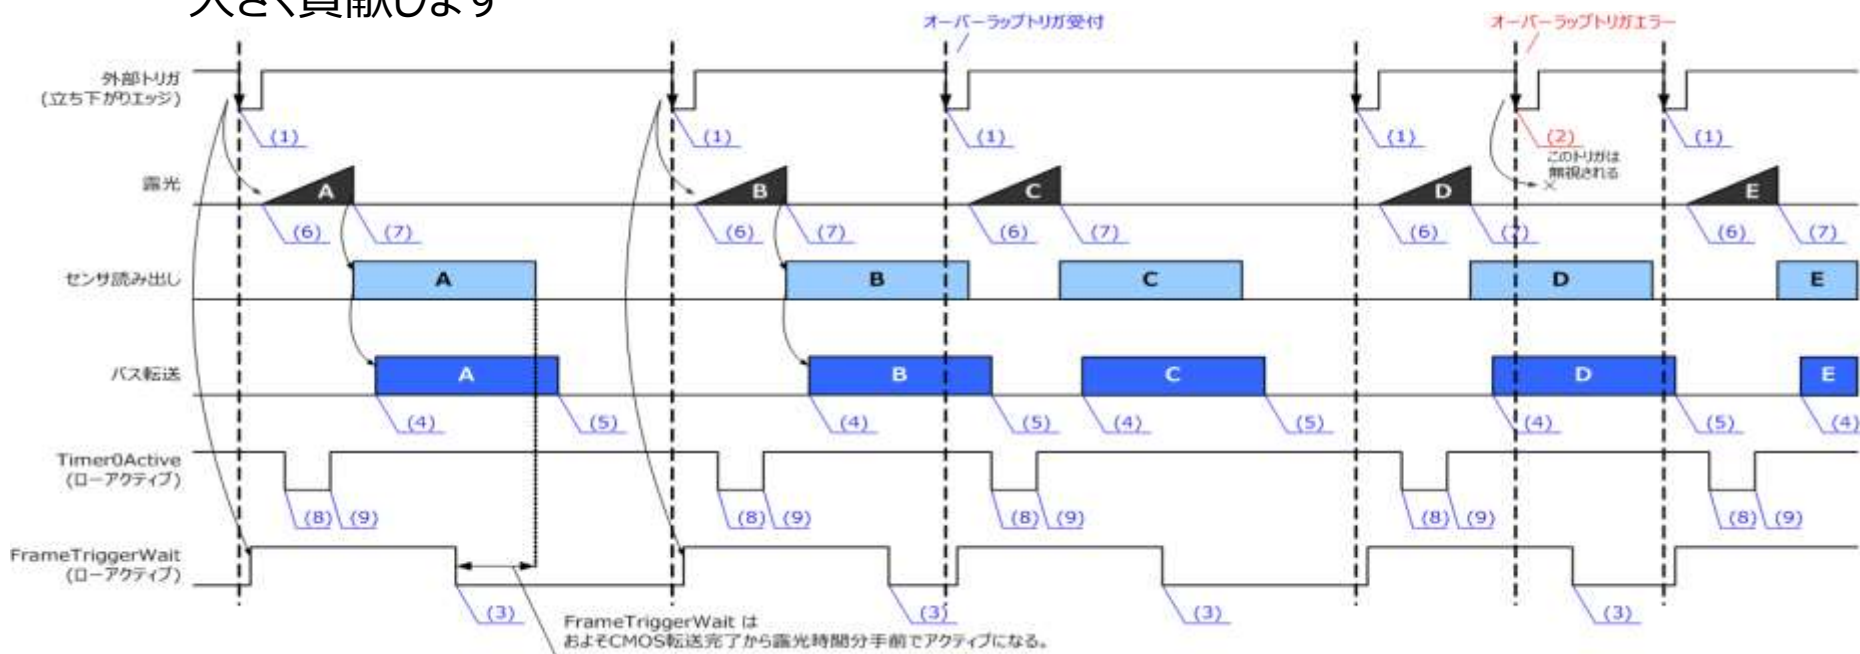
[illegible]

オーバーラップトリガ受付

オーバーラップトリガエラー

外部トリガ
(立ち下がりエッジ)

(1) (1) (1) (1) (2) (1)

このトリガは無視される

露光

A B C D E

(6) (7) (6) (7) (6) (7) (6) (7) (6) (7)

センサ読み出し

A B C D E

バス転送

A B C D E

(4) (5) (4) (5) (4) (5) (4) (5) (4)

Timer0Active
(ローアクティブ)

(8) (9) (8) (9) (8) (9) (8) (9) (8) (9)

FrameTriggerWait
(ローアクティブ)

(3) (3) (3) (3)

FrameTriggerWait は
およそCMOS転送完了から露光時間分手前でアクティブになる。